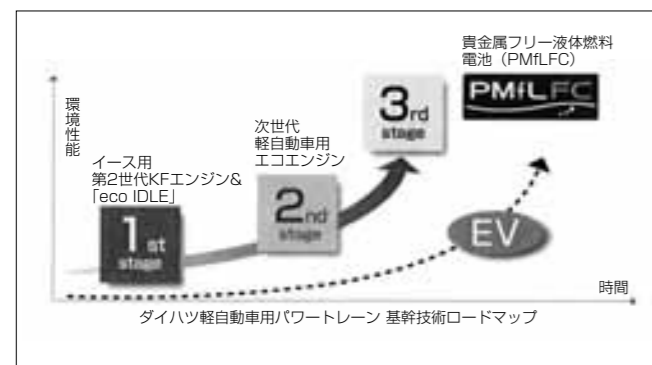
環境性能

イース用
第2世代KFエンジン&
「eco IDLE」

1st
stage

次世代
軽自動車用
エコエンジン

2nd
stage

3rd
stage

貴金属フリー液体燃料
電池（PMfLFC）

PMfLFC

EV

時間

ダイハツ軽自動車用パワートレーン 基幹技術ロードマップ